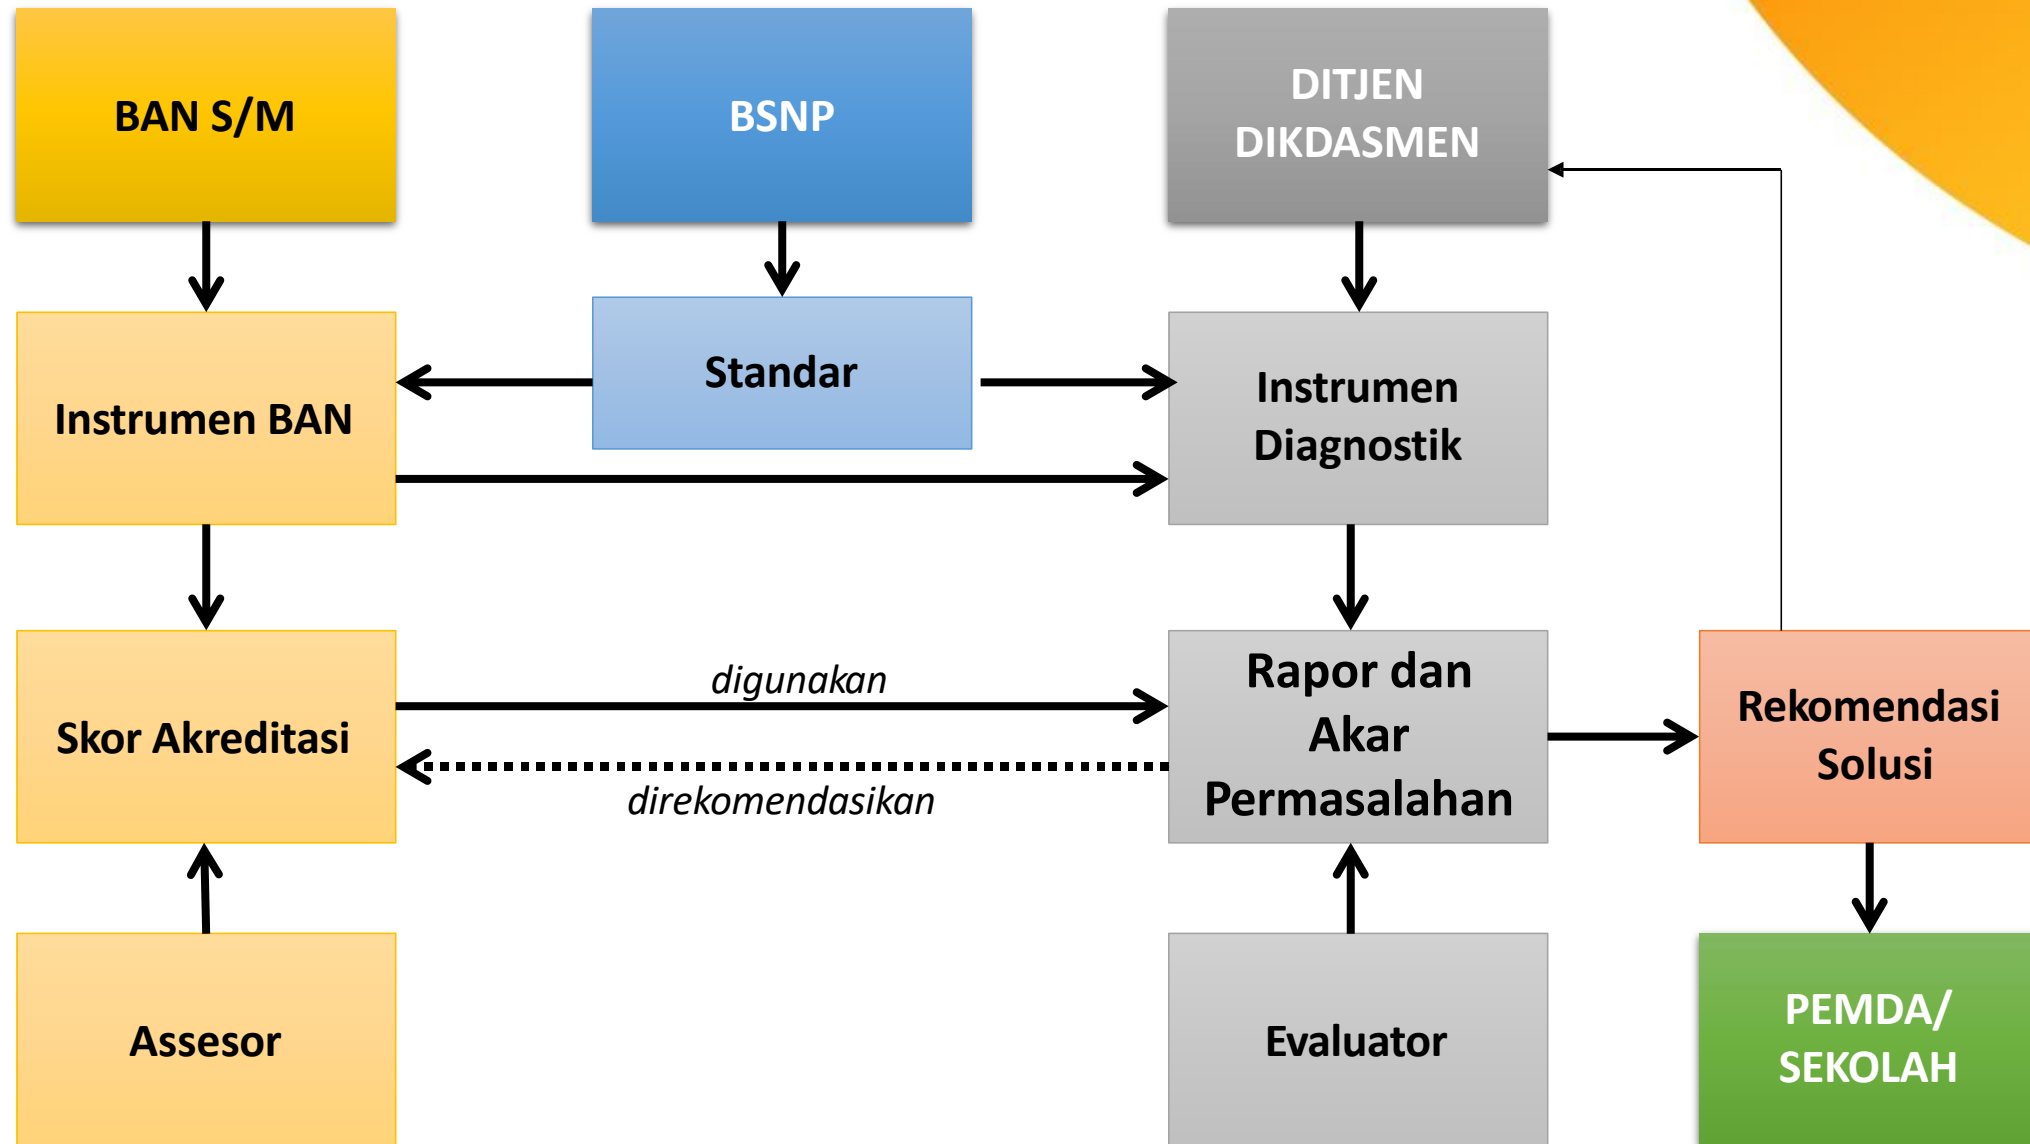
BAN S/M

BSNP

DITJEN DIKDASMEN

Instrumen BAN

Standar

Instrumen Diagnostik

Skor Akreditasi

digunakan

direkomendasikan

Rapor dan Akar Permasalahan

Rekomendasi Solusi

Assesor

Evaluator

PEMDA/ SEKOLAH